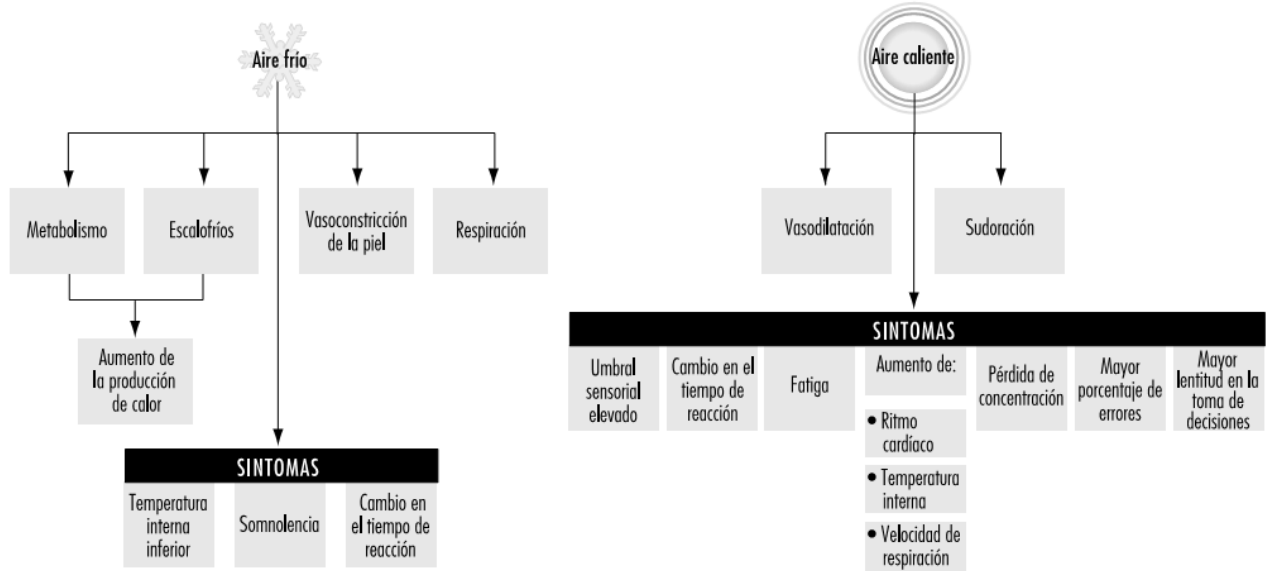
Aire frío

Metabolismo

Escalofríos

Vasoconstricción de la piel

Respiración

Aumento de la producción de calor

SINTOMAS

Temperatura interna inferior

Somnolencia

Cambio en el tiempo de reacción

Aire caliente

Vasodilatación

Sudoración

SINTOMAS

Umbral sensorial elevado

Cambio en el tiempo de reacción

Fatiga

Aumento de:

• Ritmo cardíaco

• Temperatura interna

• Velocidad de respiración

Pérdida de concentración

Mayor porcentaje de errores

Mayor lentitud en la toma de decisiones